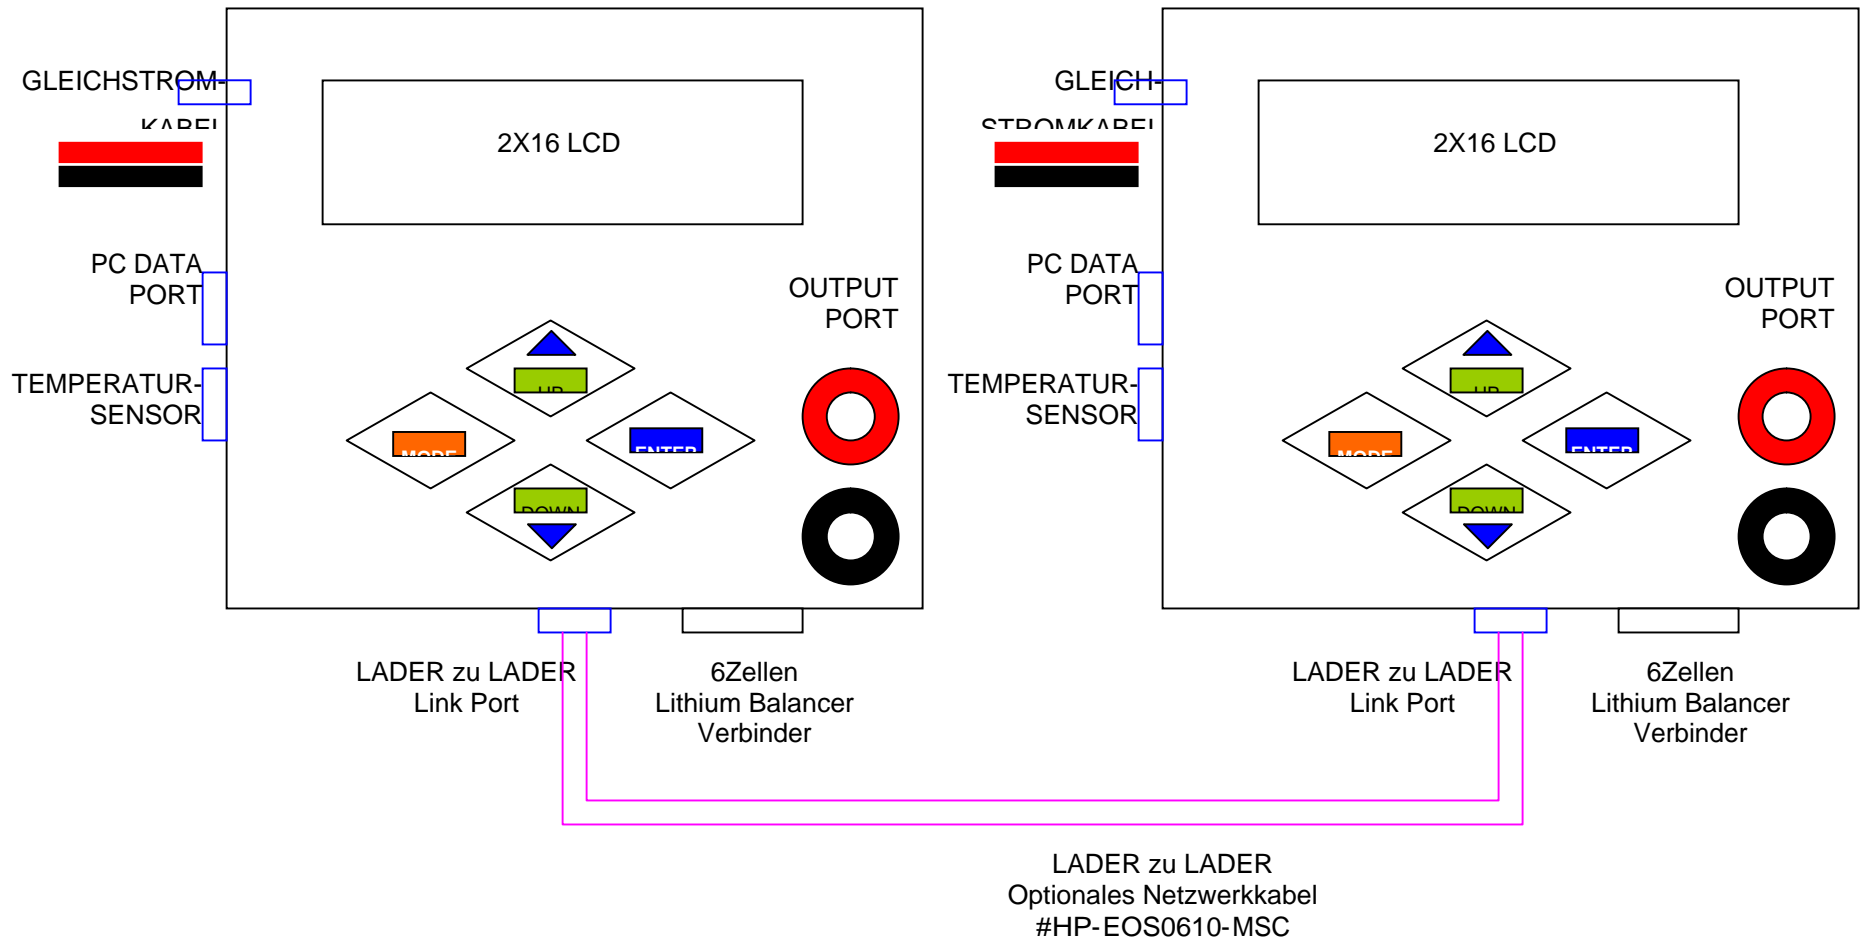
GLEICHSTROM-
KABEL

2X16 LCD

PC DATA PORT

TEMPERATUR-SENSOR

OUTPUT PORT

UP

MODE

ENTER

DOWN

LADER zu LADER
Link Port

6Zellen
Lithium Balancer
Verbinder

GLEICH-
STROMKABEL

2X16 LCD

PC DATA PORT

TEMPERATUR-SENSOR

OUTPUT PORT

UP

MODE

ENTER

DOWN

LADER zu LADER
Link Port

6Zellen
Lithium Balancer
Verbinder

LADER zu LADER
Optionales Netzwerkkabel
#HP-EOS0610-MSC